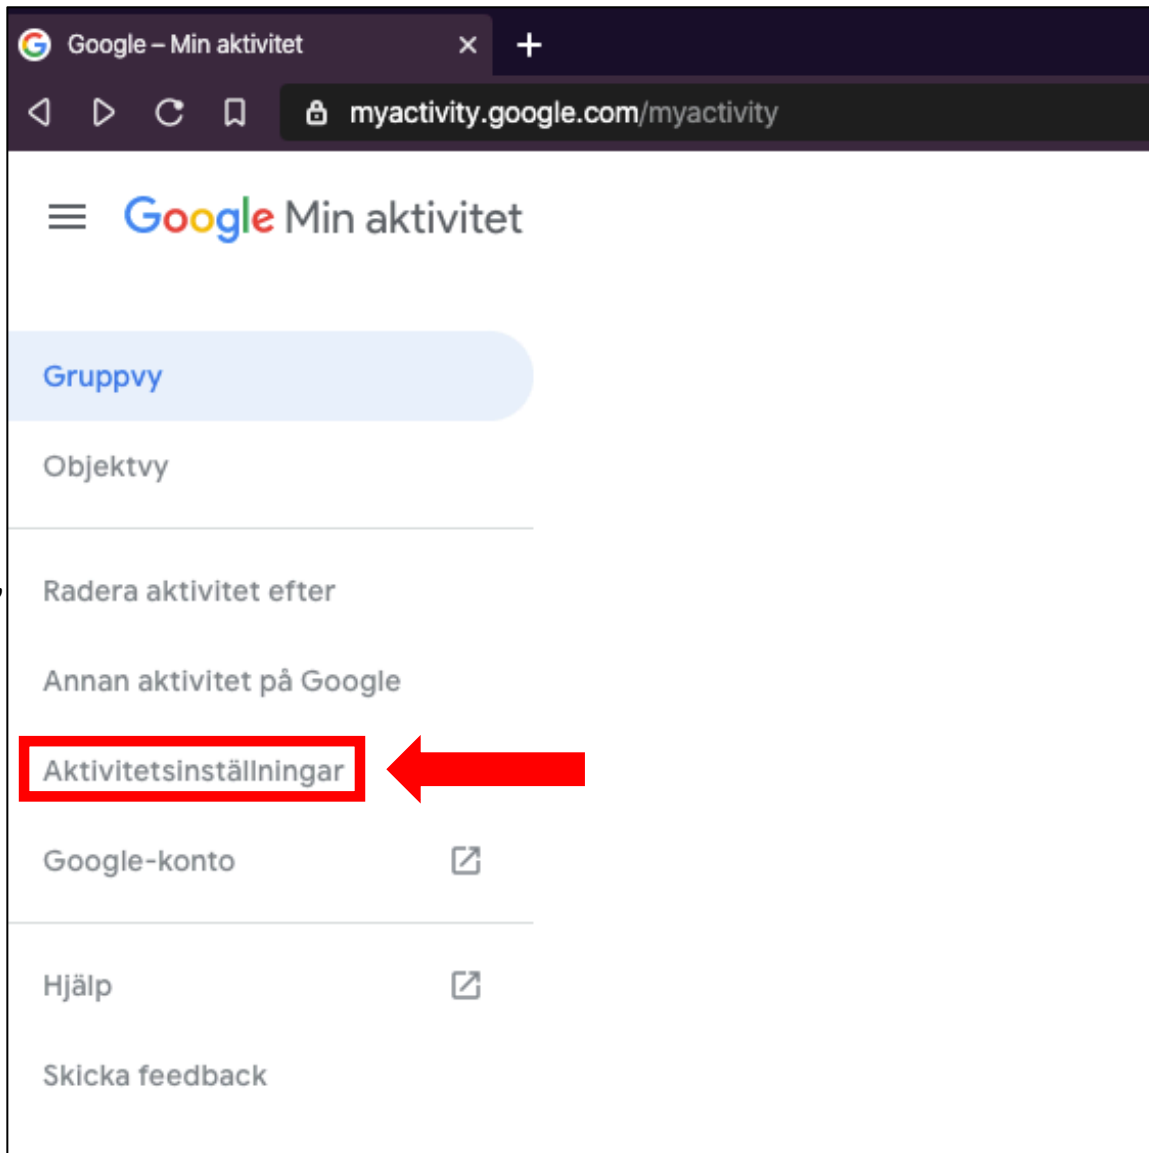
Google – Min aktivitet

myactivity.google.com/myactivity

Google Min aktivitet

Gruppvy

Objektvy

Radera aktivitet efter

Annan aktivitet på Google

Aktivitetsinställningar

Google-konto

Hjälp

Skicka feedback